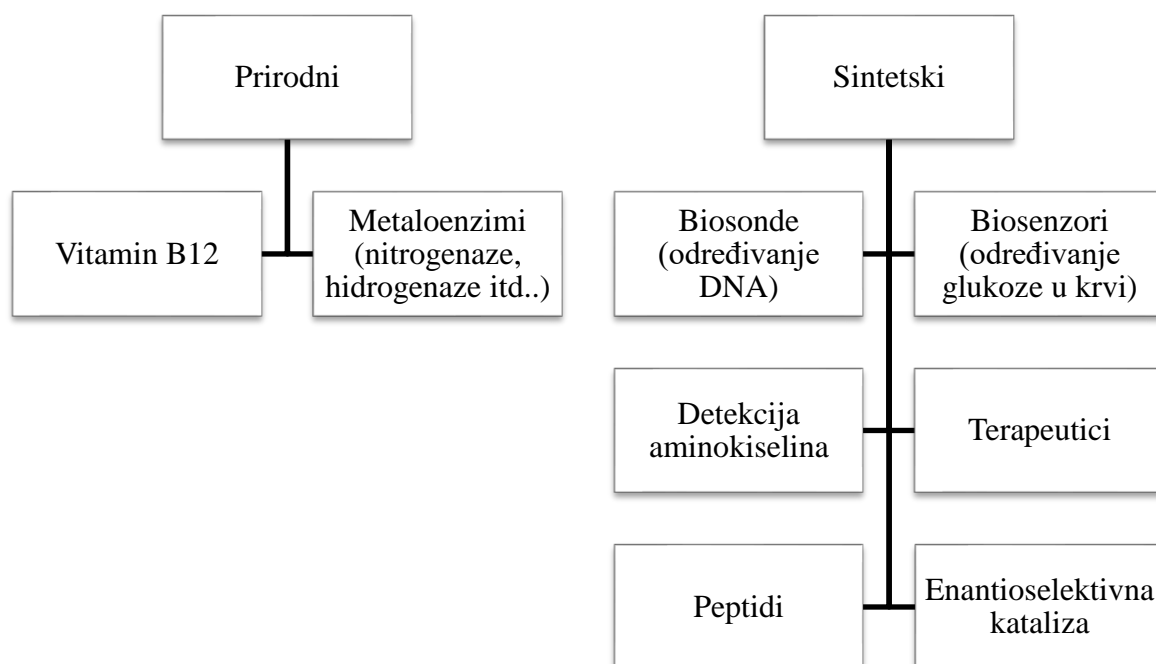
Prirodni

Vitamin B12

Metaloenzimi (nitrogenaze, hidrogenaze itd..)

Sintetski

Biosonde (određivanje DNA)

Biosenzori (određivanje glukoze u krvi)

Detekcija aminokiselina

Terapeutici

Peptidi

Enantioselektivna kataliza